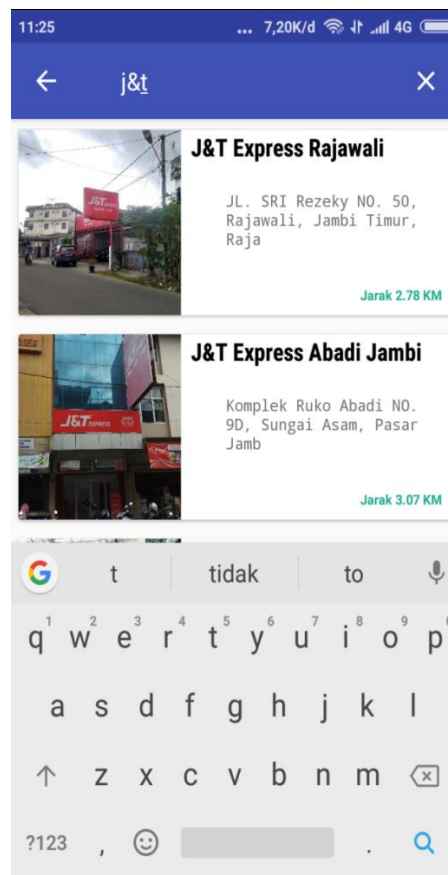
11:25 ... 7,20K/d 4G

j&t

J&T Express Rajawali

JL. SRI Rezeky NO. 50, Rajawali, Jambi Timur, Raja

Jarak 2.78 KM

J&T Express Abadi Jambi

Komplek Ruko Abadi NO. 9D, Sungai Asam, Pasar Jamb

Jarak 3.07 KM

t tidak to

q w e r t y u i o p
1 2 3 4 5 6 7 8 9 0

a s d f g h j k l

z x c v b n m

?123 , .